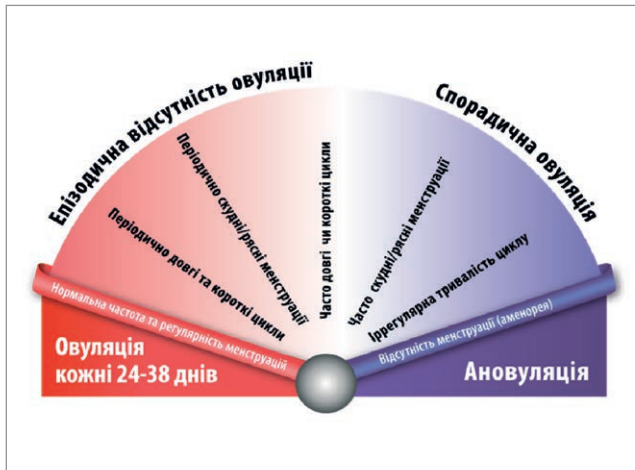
Епізодична відсутність овуляції

Спорадична овуляція

Періодично довгі та короткі цикли

Періодично скудні/рясні менструації

Часто довгі чи короткі цикли

Часто скудні/рясні менструації

Ірегулярна тривалість циклу

Нормальна частота та регулярність менструацій

Відсутність менструацій (аменорея)

Овуляція кожні 24-38 днів

Ановуляція